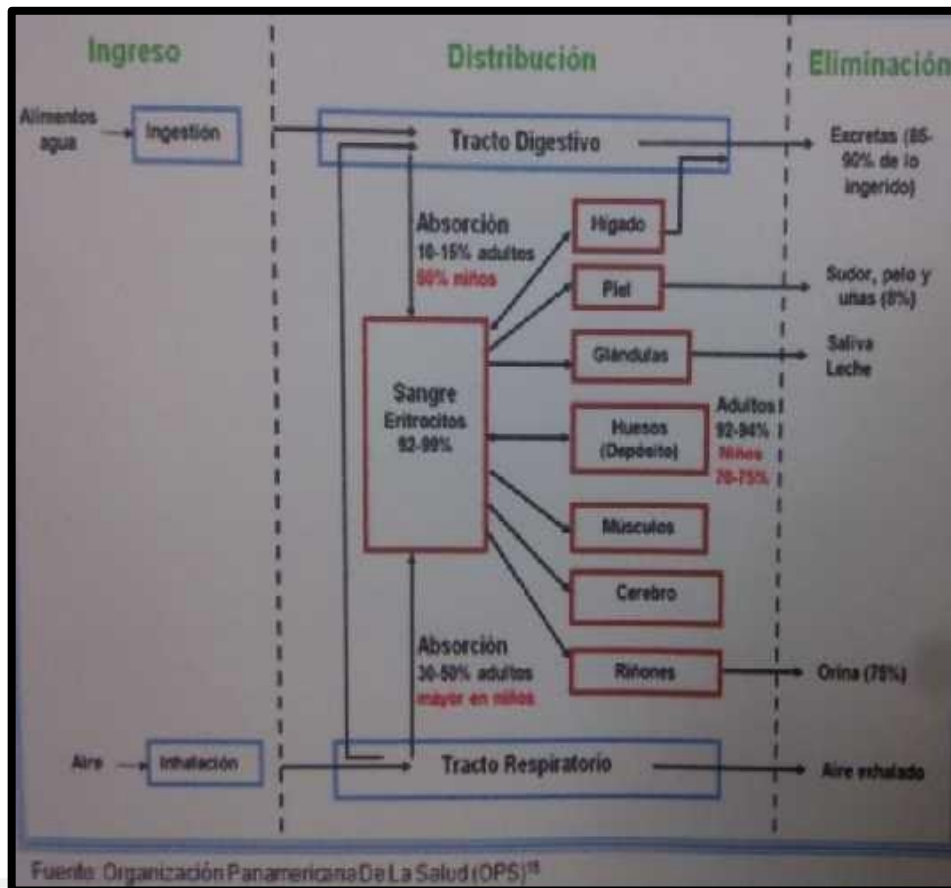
Ingreso

Distribución

Eliminación

Alimentos agua

Ingestión

Tracto Digestivo

Excretas (85-90% de lo ingerido)

Absorción
10-15% adultos
50% niños

Hígado

Piel

Sudor, pelo y uñas (8%)

Glándulas

Saliva
Leche

Sangre
Eritrocitos
92-99%

Huesos
(Depósito)

Adultos
92-94%
Niños
20-75%

Músculos

Cerebro

Absorción
30-50% adultos
mayor en niños

Riñones

Orina (76%)

Aire

Inhalación

Tracto Respiratorio

Aire exhalado

Fuente: Organización Panamericana De La Salud (OPS)$^{15}$